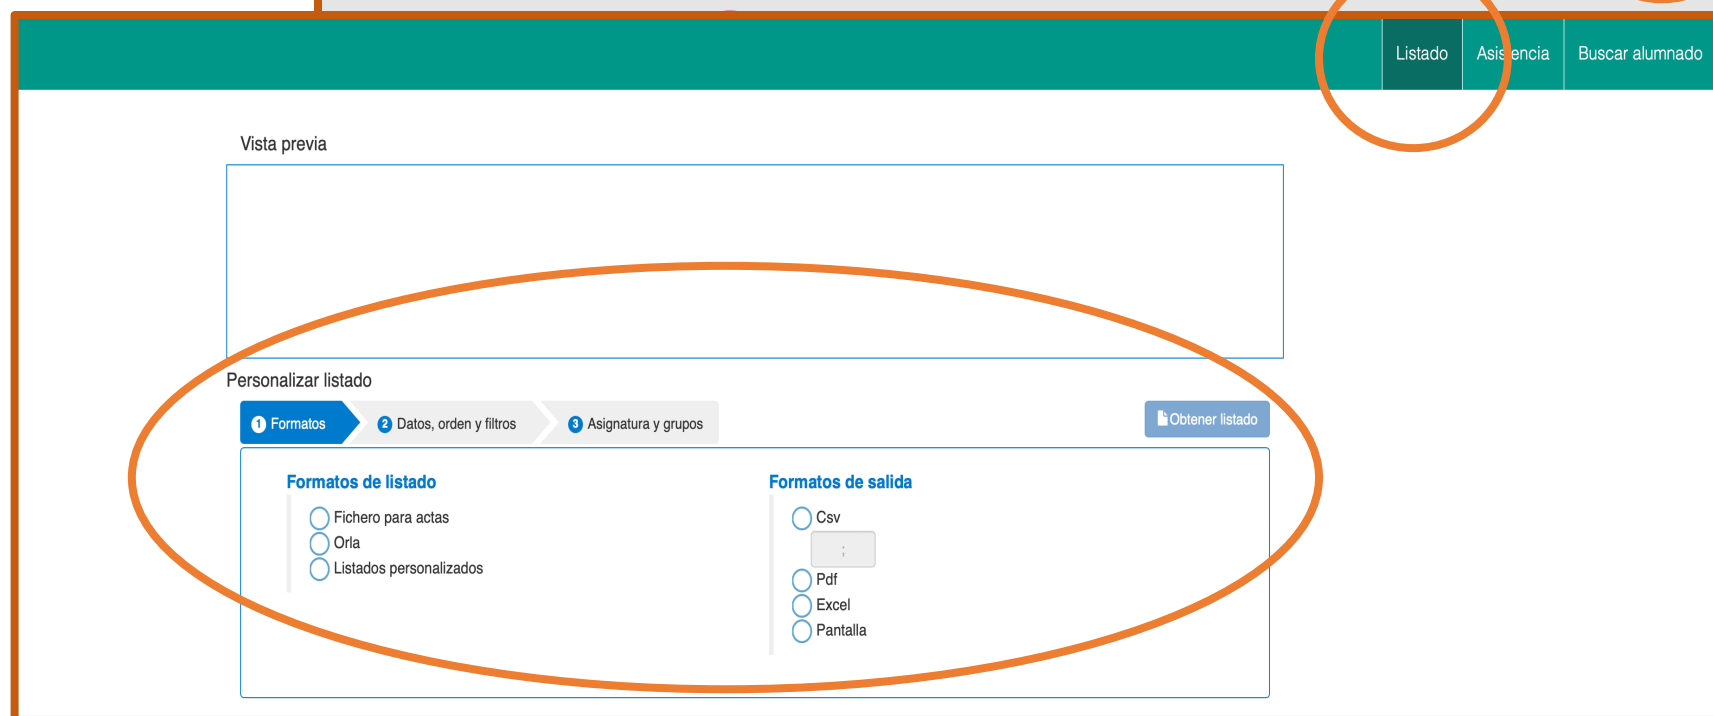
Listado Asistencia Buscar alumnado

Vista previa

Personalizar listado

1 Formatos
2 Datos, orden y filtros
3 Asignatura y grupos

Obtener listado

Formatos de listado

Fichero para actas
Orla
Listados personalizados

Formatos de salida

Csv
;
Pdf
Excel
Pantalla